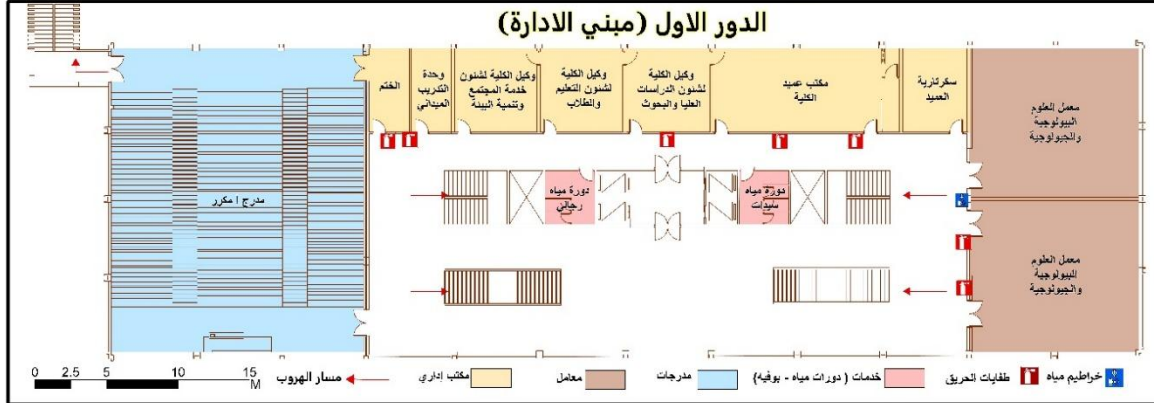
الدور الاول (مبني الادارة)

الختم

وحدة التدريب الميداني

وكيل الكلية لشئون خدمة المجتمع وتنمية البيئة

وكيل الكلية لشئون التعليم والطلاب

وكيل الكلية لشئون الدراسات العليا والبحوث

مكتب عميد الكلية

سكرتارية العميد

معمل العلوم البيولوجية والجيولوجية

مدرج / مكرر

دورة مياه رجالي

دورة مياه سيدات

معمل العلوم البيولوجية والجيولوجية

0 2.5 5 10 15 M

مسار الهروب

مكتب إداري

معامل

مدرجات

خدمات ( دورات مياه - بوفيه)

طفايات الحريق

خراطيم مياه